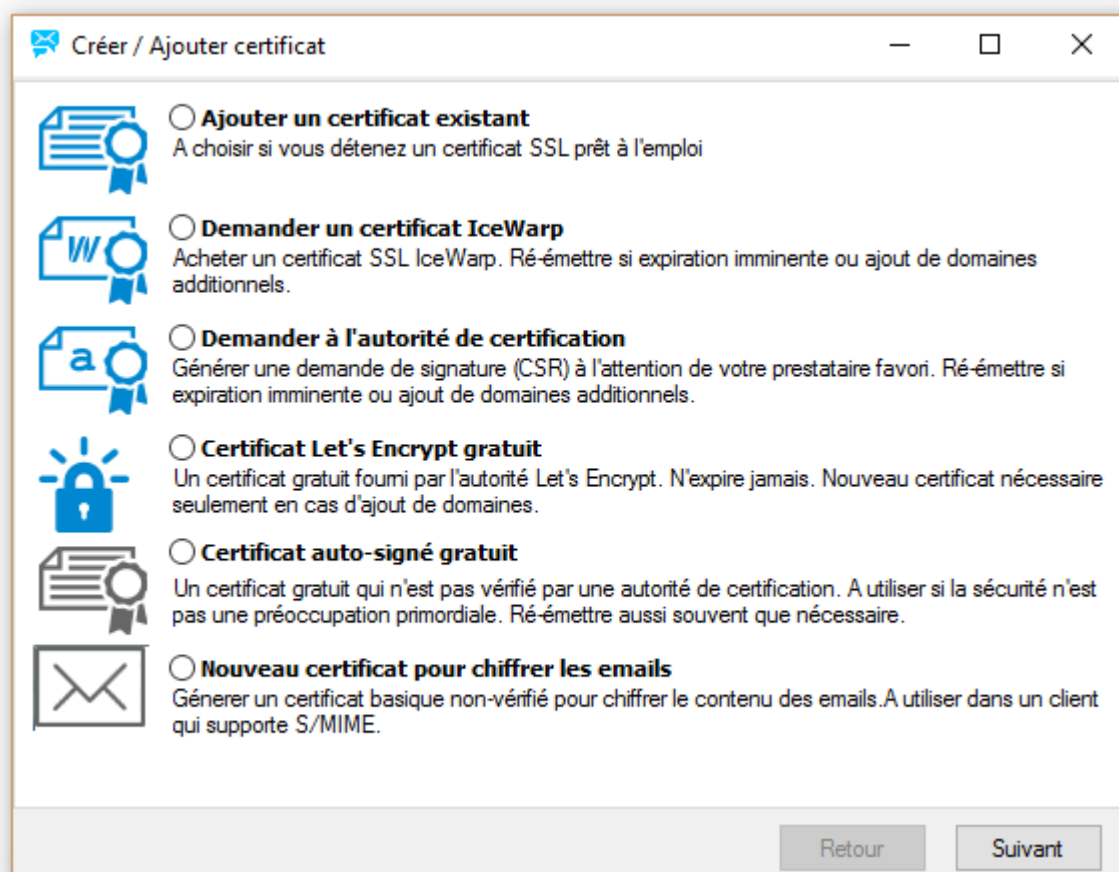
Créer / Ajouter certificat

Ajouter un certificat existant
A choisir si vous détenez un certificat SSL prêt à l'emploi

W

Demander un certificat IceWarp
Acheter un certificat SSL IceWarp. Ré-émettre si expiration imminente ou ajout de domaines additionnels.

a

Demander à l'autorité de certification
Générer une demande de signature (CSR) à l'attention de votre prestataire favori. Ré-émettre si expiration imminente ou ajout de domaines additionnels.

Certificat Let's Encrypt gratuit
Un certificat gratuit fourni par l'autorité Let's Encrypt. N'expire jamais. Nouveau certificat nécessaire seulement en cas d'ajout de domaines.

Certificat auto-signé gratuit
Un certificat gratuit qui n'est pas vérifié par une autorité de certification. A utiliser si la sécurité n'est pas une préoccupation primordiale. Ré-émettre aussi souvent que nécessaire.

Nouveau certificat pour chiffrer les emails
Génerer un certificat basique non-vérifié pour chiffrer le contenu des emails.A utiliser dans un client qui supporte S/MIME.

Retour
Suivant